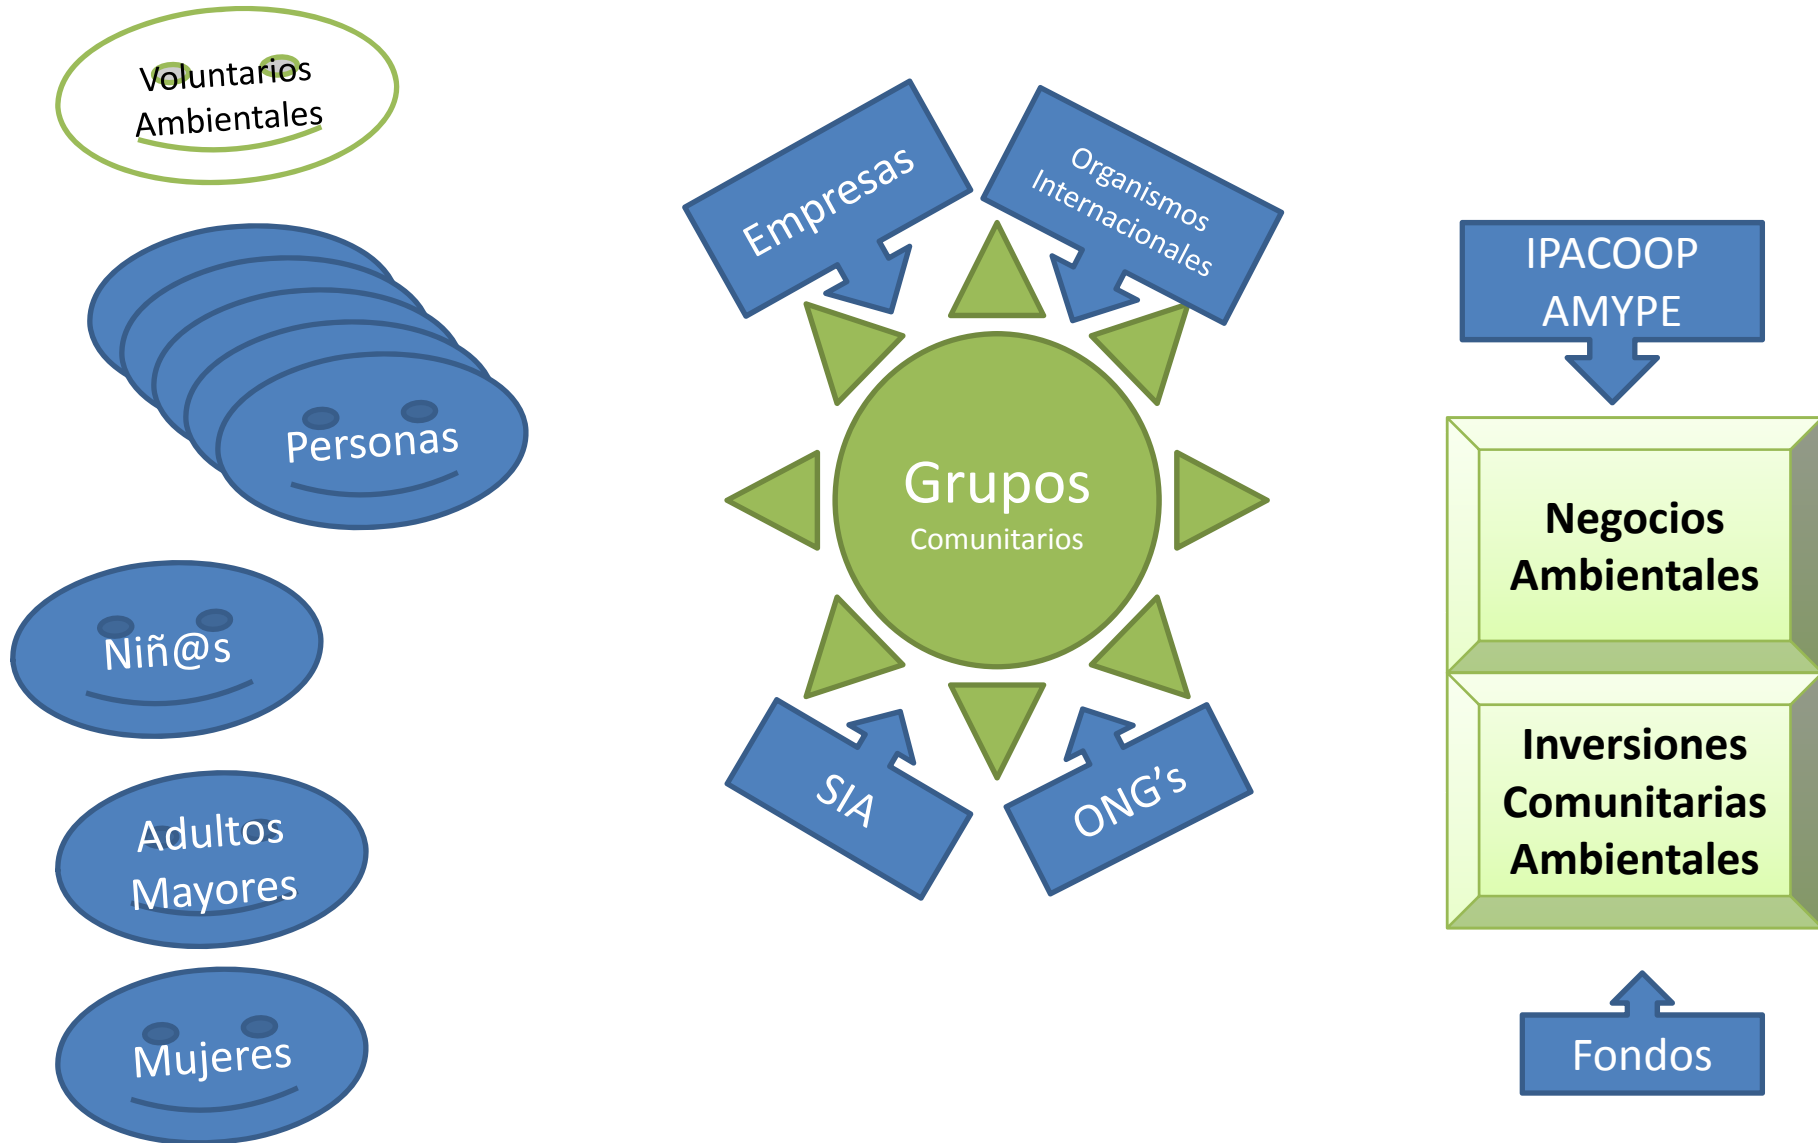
Voluntarios Ambientales

Personas

Niñ@s

Adultos Mayores

Mujeres

Empresas

Organismos Internacionales

Grupos
Comunitarios

SIA

ONG's

IPACOOP
AMYPE

Negocios Ambientales

Inversiones Comunitarias Ambientales

Fondos